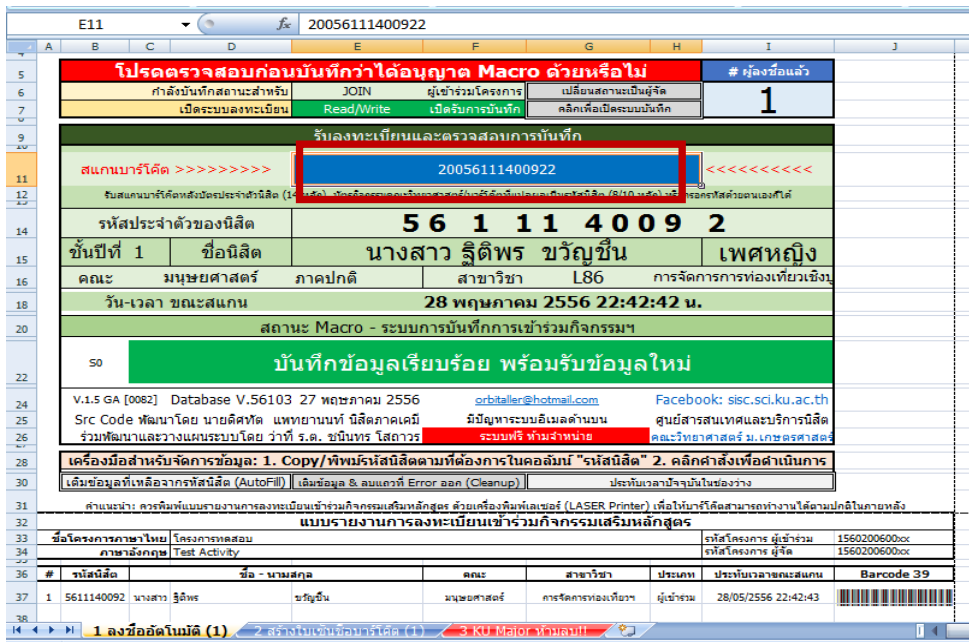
E11 $f_x$ 20056111400922

| | A | B | C | D | E | F | G | H | I | J |
|---|---|---|---|---|---|---|---|---|---|---|
| 5 | | โปรดตรวจสอบก่อนบันทึกว่าได้อนุญาต Macro ด้วยหรือไม่ | | | | | | | # ผู้ลงชื่อแล้ว | |
| 6 | | กำลังบันทึกสถานะสำหรับ | | | JOIN | ผู้เข้าร่วมโครงการ | เปลี่ยนสถานะเป็นผู้จัด | | 1 | |
| 7 | | เปิดระบบลงทะเบียน | | | Read/Write | เปิดรับการบันทึก | คลิกเพื่อเปิดระบบบันทึก | | | |

รับลงทะเบียนและตรวจสอบการบันทึก

สแกนบาร์โค้ด >>>>>>>>> 20056111400922 <<<<<<<<<<<

รับสแกนบาร์โค้ดหลังบัตรประจำตัวนิสิต (14 หลัก) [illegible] (8/10 หลัก) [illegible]

รหัสประจำตัวของนิสิต 5 6 1 11 4009 2

ชั้นปีที่ 1 ชื่อนิสิต นางสาว ฐิติพร ขวัญชื่น เพศหญิง

คณะ มนุษยศาสตร์ ภาคปกติ สาขาวิชา L86 การจัดการการท่องเที่ยวเชิงบู

วัน-เวลา ขณะสแกน 28 พฤษภาคม 2556 22:42:42 น.

สถานะ Macro - ระบบการบันทึกการเข้าร่วมกิจกรรมฯ

S0 บันทึกข้อมูลเรียบร้อย พร้อมรับข้อมูลใหม่

V.1.5 GA [0082] Database V.56103 27 พฤษภาคม 2556 orbitaller@hotmail.com Facebook: sisc.sci.ku.ac.th

Src Code พัฒนาโดย นายดิศทัต แพทยานนท์ นิสิตภาคเคมี มีปัญหาระบบอีเมลด้านบน ศูนย์สารสนเทศและบริการนิสิต

ร่วมพัฒนาและวางแผนระบบโดย ว่าที่ ร.ต. ชนินทร โสถาวร ระบบฟรี ห้ามจำหน่าย คณะวิทยาศาสตร์ ม.เกษตรศาสตร์

เครื่องมือสำหรับจัดการข้อมูล: 1. Copy/พิมพ์รหัสนิสิตตามที่ต้องการในคอลัมน์ "รหัสนิสิต" 2. คลิกคำสั่งเพื่อดำเนินการ

เติมข้อมูลที่เหลือจากรหัสนิสิต (AutoFill) | เติมข้อมูล & ลบแถวที่ Error ออก (Cleanup) | ประทับเวลาปัจจุบันในช่องว่าง

คำแนะนำ: ควรพิมพ์แบบรายงานการลงทะเบียนเข้าร่วมกิจกรรมเสริมหลักสูตร ด้วยเครื่องพิมพ์เลเซอร์ (LASER Printer) เพื่อให้บาร์โค้ดสามารถทำงานได้ตามปกติในภายหลัง

แบบรายงานการลงทะเบียนเข้าร่วมกิจกรรมเสริมหลักสูตร

| ชื่อโครงการภาษาไทย | โครงการทดสอบ | รหัสโครงการ ผู้เข้าร่วม | 1560200600xx |
|---|---|---|---|
| ภาษาอังกฤษ | Test Activity | รหัสโครงการ ผู้จัด | 1560200600xx |

| # | รหัสนิสิต | ชื่อ - นามสกุล | | | คณะ | สาขาวิชา | ประเภท | ประทับเวลาขณะสแกน | Barcode 39 |
|---|---|---|---|---|---|---|---|---|---|
| 1 | 5611140092 | นางสาว | ฐิติพร | ขวัญชื่น | มนุษยศาสตร์ | การจัดการท่องเที่ยวฯ | ผู้เข้าร่วม | 28/05/2556 22:42:43 | |

1 ลงชื่ออัตโนมัติ (1) | 2 สร้างใบเซ็นชื่อบาร์โค้ด (1) | 3 KU Major ห้ามลบ!!!